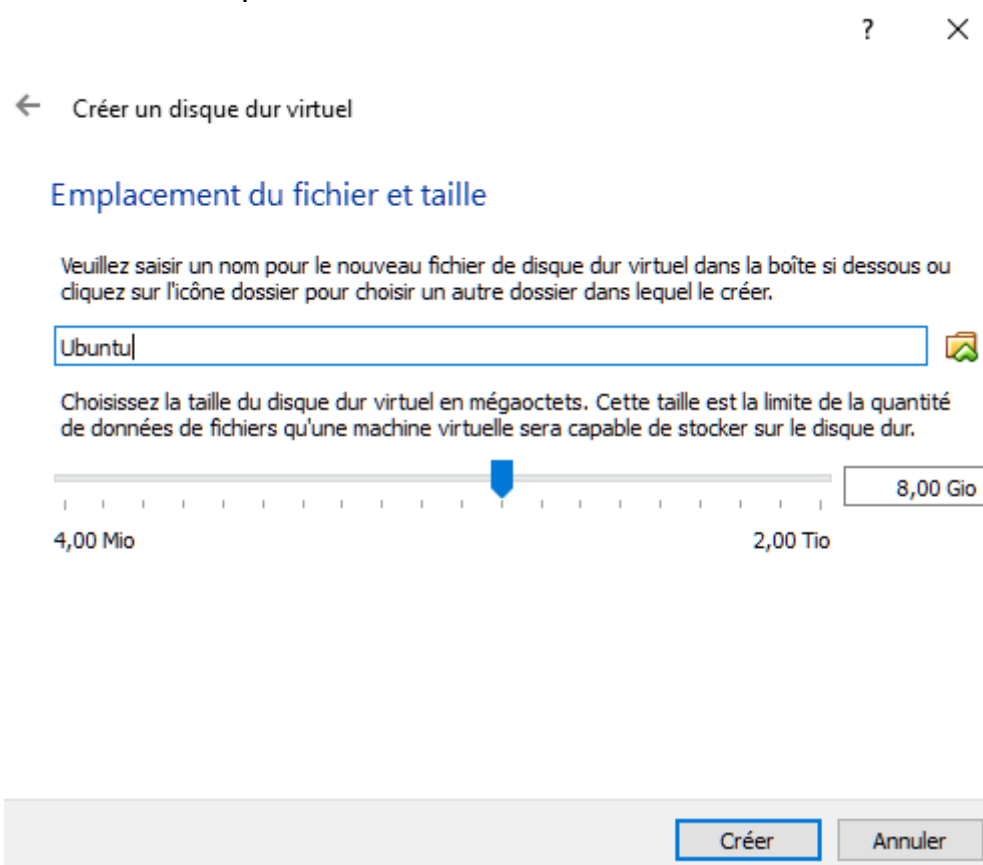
?
×

Créer un disque dur virtuel

Emplacement du fichier et taille

Veuillez saisir un nom pour le nouveau fichier de disque dur virtuel dans la boîte si dessous ou cliquez sur l'icône dossier pour choisir un autre dossier dans lequel le créer.

Ubuntu

Choisissez la taille du disque dur virtuel en mégaoctets. Cette taille est la limite de la quantité de données de fichiers qu'une machine virtuelle sera capable de stocker sur le disque dur.

8,00 Gio

4,00 Mio

2,00 Tio

Créer

Annuler